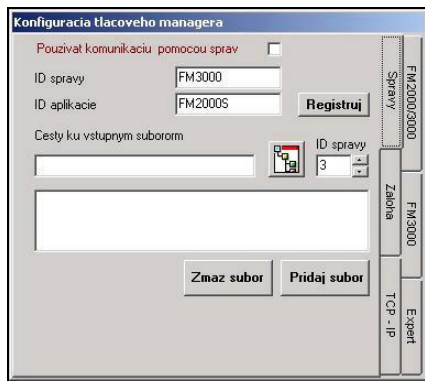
Konfiguracia tlacoveho managera

Pouzivat komunikaciu pomocou sprav

ID spravy FM3000

ID aplikacie FM2000S

Registruj

Cesty ku vstupnym suborom

ID spravy

3

Zmaz subor

Pridaj subor

Spravy

Zaloha

TCP - IP

FM2000/3000

FM3000

Expert